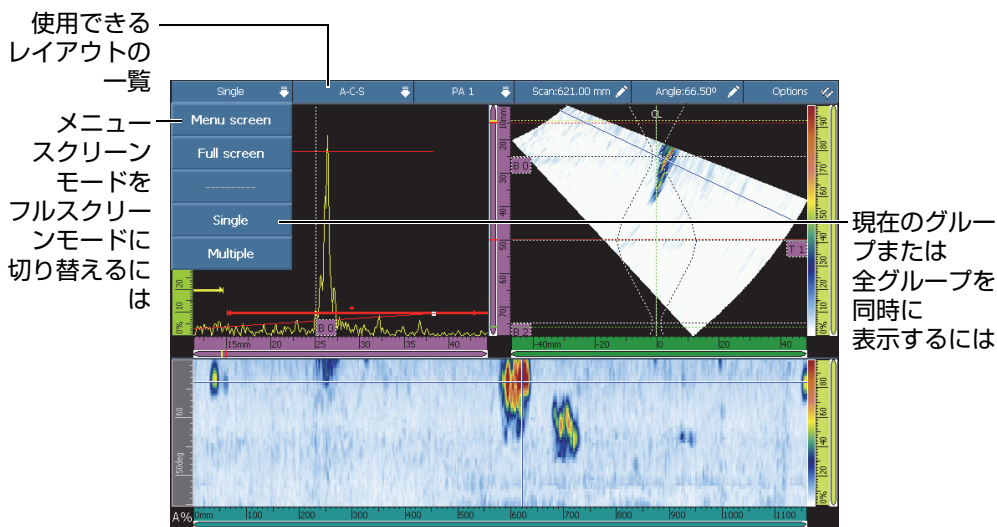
使用できるレイアウトの一覧

メニュースクリーンモードをフルスクリーンモードに切り替えるには

現在のグループまたは全グループを同時に表示するには

Single
A-C-S
PA 1
Scan:621.00 mm
Angle:66.50º
Options

Menu screen
Full screen
----------
Single
Multiple

CL
B 0
T 1
B 0
B 0

15mm 20 25 30 35 40
-40mm -20 0 20 40

0mm 100 200 300 400 500 600 700 800 900 1000 1100

A%